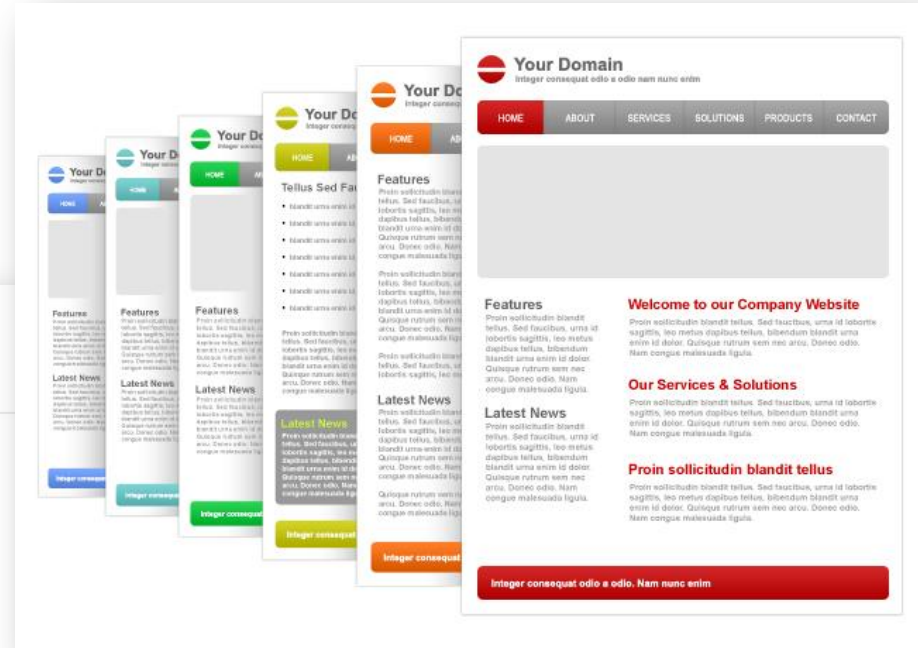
Your Domain
Integer consequat odio a odio nam nunc enim

HOME ABOUT SERVICES SOLUTIONS PRODUCTS CONTACT

Features
Proin sollicitudin blandit tellus. Sed faucibus, urna id lobortis sagittis, leo metus dapibus tellus, bibendum blandit urna enim id dolor. Quisque rutrum sem nec arcu. Donec odio. Nam congue malesuada ligula.

Latest News
Proin sollicitudin blandit tellus. Sed faucibus, urna id lobortis sagittis, leo metus dapibus tellus, bibendum blandit urna enim id dolor. Quisque rutrum sem nec arcu. Donec odio. Nam congue malesuada ligula.

Welcome to our Company Website
Proin sollicitudin blandit tellus. Sed faucibus, urna id lobortis sagittis, leo metus dapibus tellus, bibendum blandit urna enim id dolor. Quisque rutrum sem nec arcu. Donec odio. Nam congue malesuada ligula.

Our Services & Solutions
Proin sollicitudin blandit tellus. Sed faucibus, urna id lobortis sagittis, leo metus dapibus tellus, bibendum blandit urna enim id dolor. Quisque rutrum sem nec arcu. Donec odio. Nam congue malesuada ligula.

Proin sollicitudin blandit tellus
Proin sollicitudin blandit tellus. Sed faucibus, urna id lobortis sagittis, leo metus dapibus tellus, bibendum blandit urna enim id dolor. Quisque rutrum sem nec arcu. Donec odio. Nam congue malesuada ligula.

Integer consequat odio a odio. Nam nunc enim